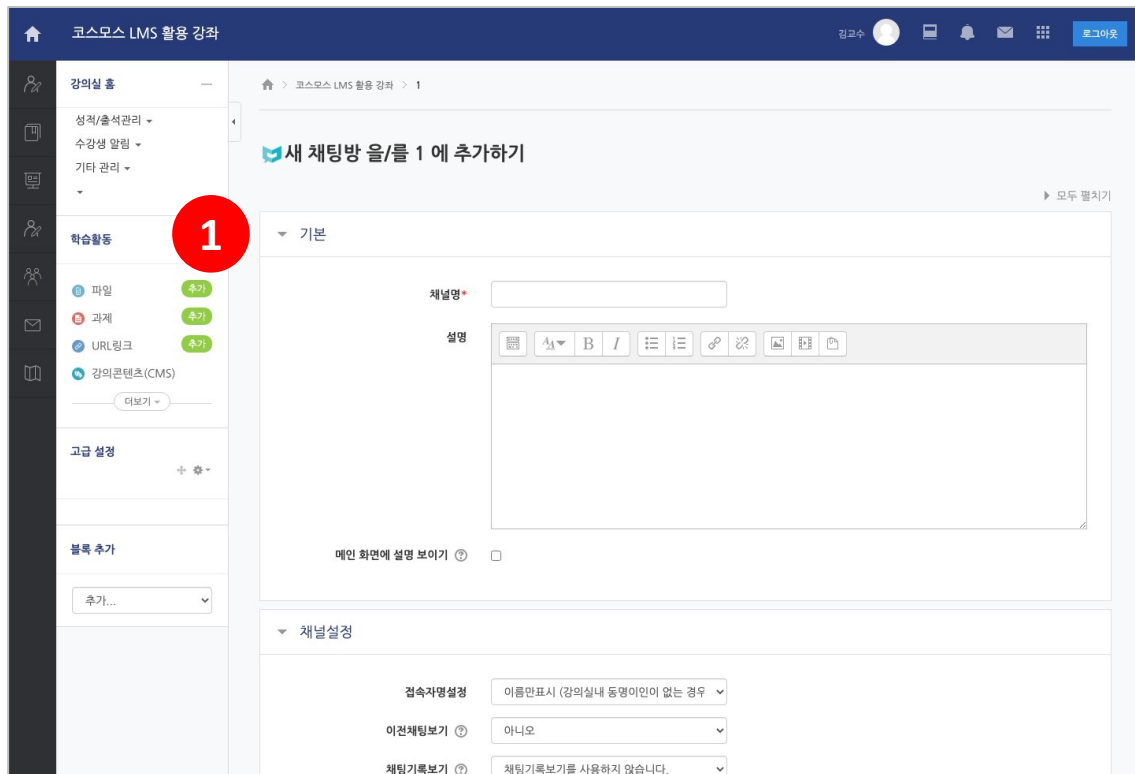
코스모스 LMS 활용 강좌

김교수

로그아웃

강의실 홈

성적/출석관리 ▾
수강생 알림 ▾
기타 관리 ▾

학습활동

1

파일 추가
과제 추가
URL링크 추가
강의콘텐츠(CMS)

더보기 ▾

고급 설정

블록 추가

추가...

코스모스 LMS 활용 강좌 > 1

새 채팅방 을/를 1 에 추가하기

▸ 모두 펼치기

▾ 기본

채널명*

설명

메인 화면에 설명 보이기

▾ 채널설정

접속자명설정 이름만표시 (강의실내 동명이인이 없는 경우

이전채팅보기 아니오

채팅기록보기 채팅기록보기를 사용하지 않습니다.